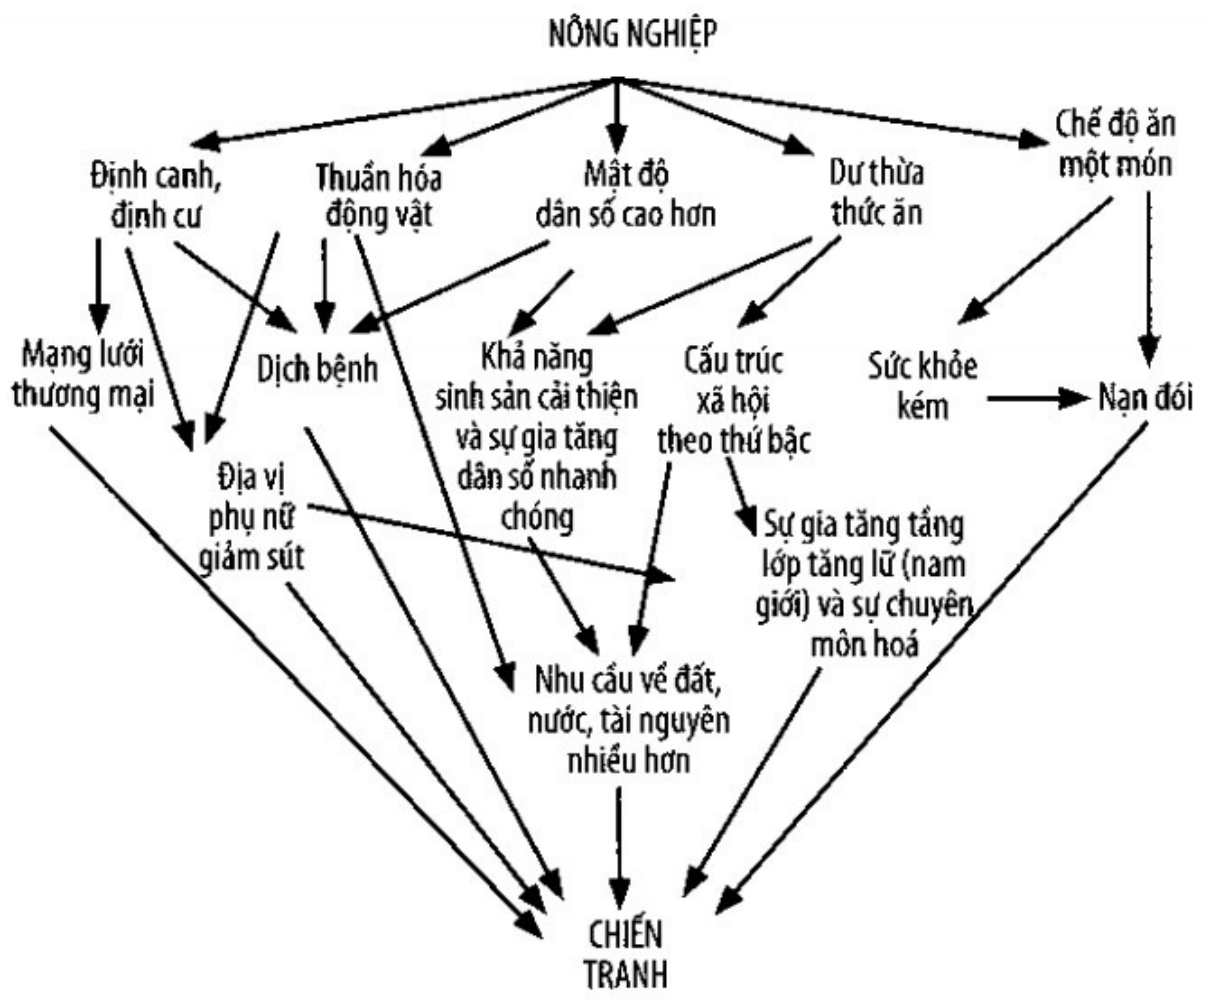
NÔNG NGHIỆP

Định canh, định cư

Thuần hóa động vật

Mật độ dân số cao hơn

Dư thừa thức ăn

Chế độ ăn một món

Mạng lưới thương mại

Dịch bệnh

Khả năng sinh sản cải thiện và sự gia tăng dân số nhanh chóng

Cấu trúc xã hội theo thứ bậc

Sức khỏe kém

Nạn đói

Địa vị phụ nữ giảm sút

Sự gia tăng tầng lớp tăng lữ (nam giới) và sự chuyên môn hoá

Nhu cầu về đất, nước, tài nguyên nhiều hơn

CHIẾN TRANH